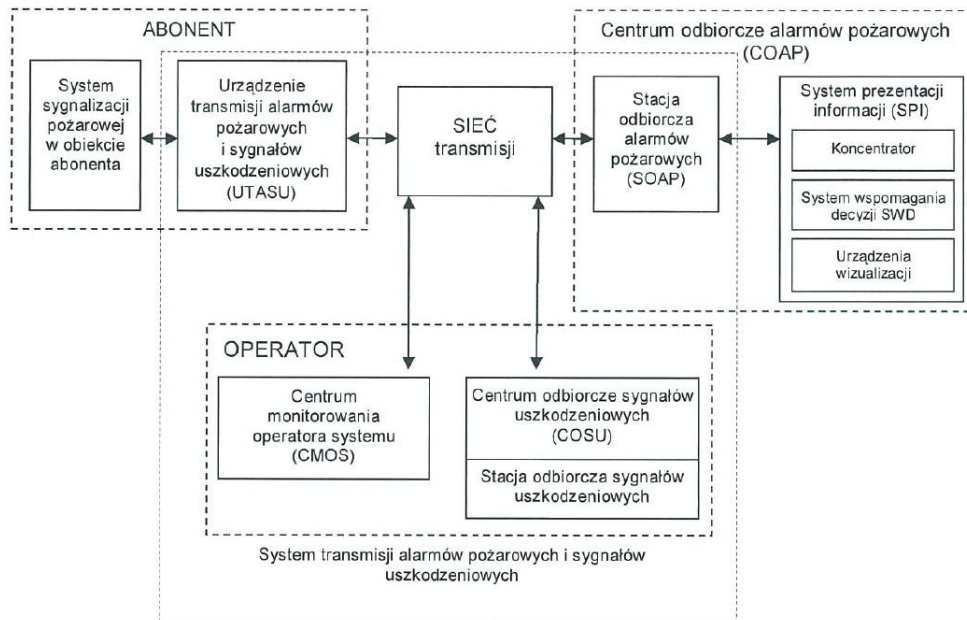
ABONENT

System sygnalizacji pożarowej w obiekcie abonenta

Urządzenie transmisji alarmów pożarowych i sygnałów uszkodzeniowych (UTASU)

SIEĆ transmisji

Centrum odbiorcze alarmów pożarowych (COAP)

Stacja odbiorcza alarmów pożarowych (SOAP)

System prezentacji informacji (SPI)

Koncentrator

System wspomagania decyzji SWD

Urządzenia wizualizacji

OPERATOR

Centrum monitorowania operatora systemu (CMOS)

Centrum odbiorcze sygnałów uszkodzeniowych (COSU)

Stacja odbiorcza sygnałów uszkodzeniowych

System transmisji alarmów pożarowych i sygnałów uszkodzeniowych